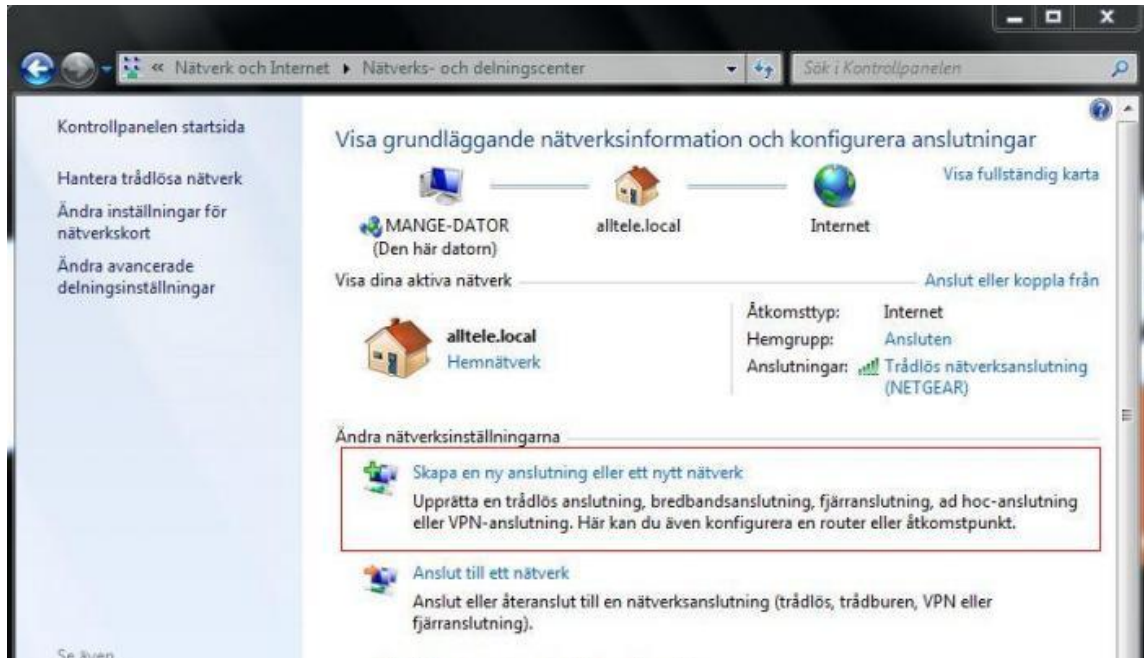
« Nätverk och Internet ▸ Nätverks- och delningscenter

Sök i Kontrollpanelen

Kontrollpanelen startsida

Hantera trådlösa nätverk

Ändra inställningar för nätverkskort

Ändra avancerade delningsinställningar

Se även

Visa grundläggande nätverksinformation och konfigurera anslutningar

Visa fullständig karta

MANGE-DATOR (Den här datorn)

alltele.local

Internet

Visa dina aktiva nätverk

Anslut eller koppla från

alltele.local
Hemnätverk

Åtkomsttyp: Internet
Hemgrupp: Ansluten
Anslutningar: Trådlös nätverksanslutning (NETGEAR)

Ändra nätverksinställningarna

Skapa en ny anslutning eller ett nytt nätverk
Upprätta en trådlös anslutning, bredbandsanslutning, fjärranslutning, ad hoc-anslutning eller VPN-anslutning. Här kan du även konfigurera en router eller åtkomstpunkt.

Anslut till ett nätverk
Anslut eller återanslut till en nätverksanslutning (trådlös, trådburen, VPN eller fjärranslutning).